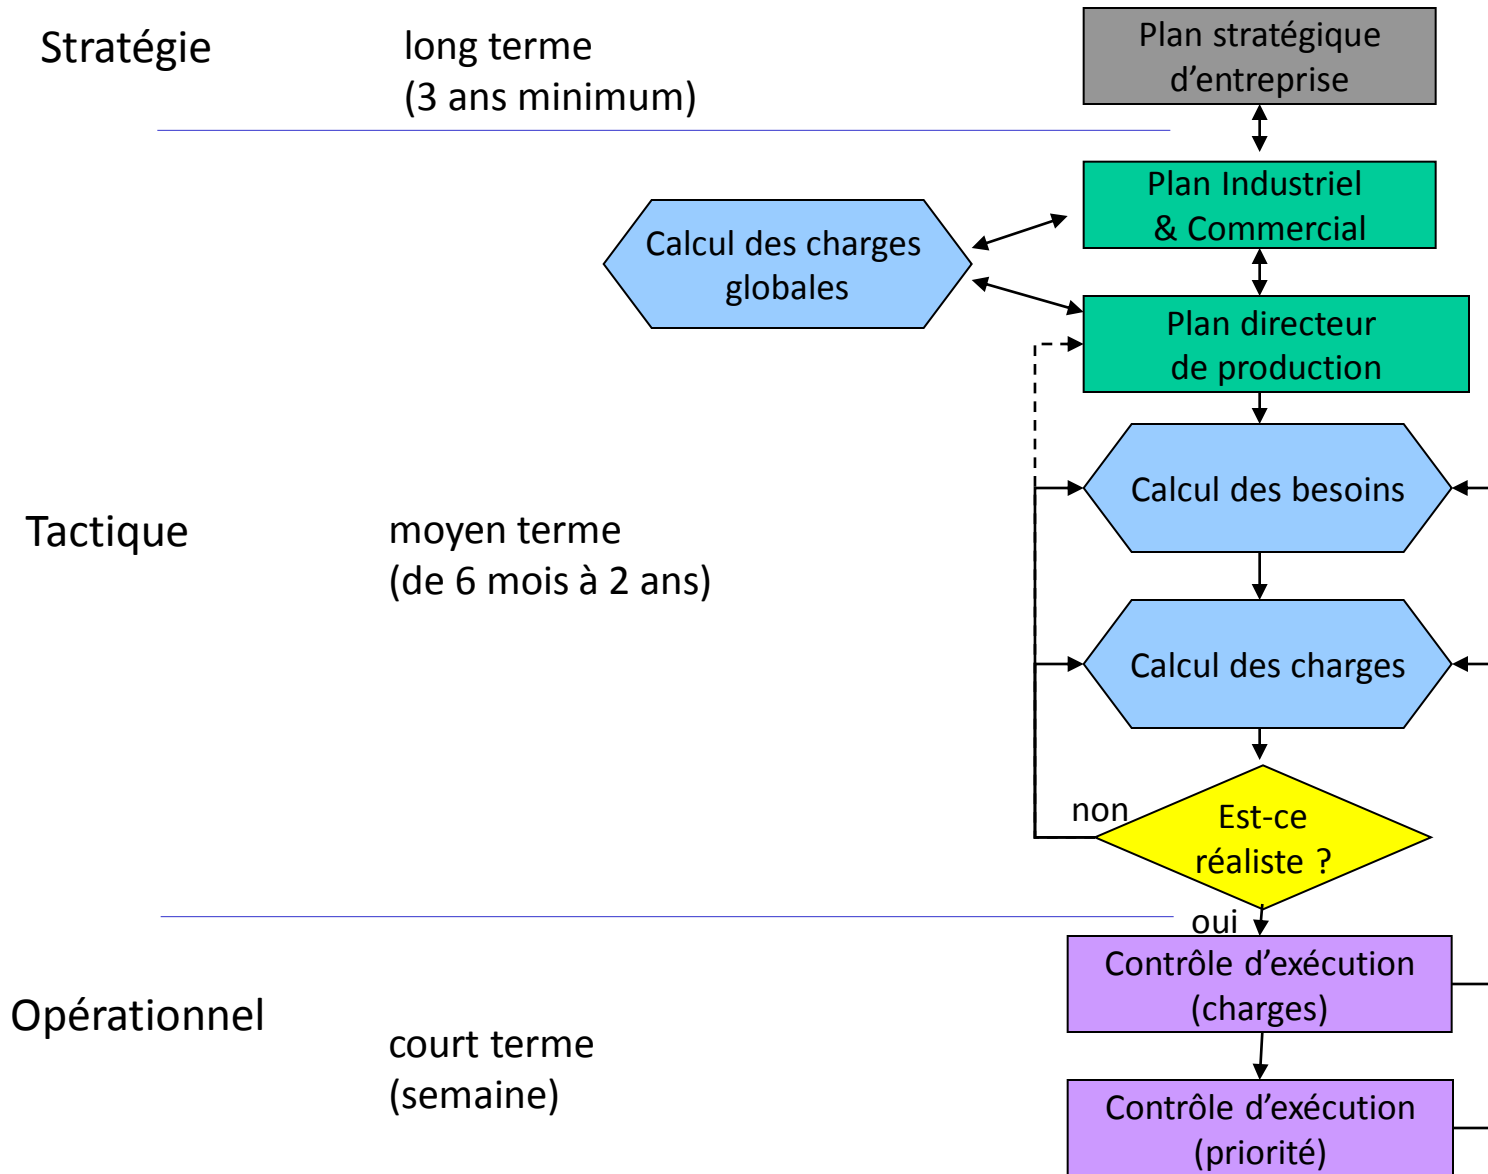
Stratégie

long terme
(3 ans minimum)

Plan stratégique d’entreprise

Plan Industriel & Commercial

Calcul des charges globales

Plan directeur de production

Calcul des besoins

Tactique

moyen terme
(de 6 mois à 2 ans)

Calcul des charges

non

Est-ce réaliste ?

oui

Contrôle d’exécution (charges)

Opérationnel

court terme
(semaine)

Contrôle d’exécution (priorité)